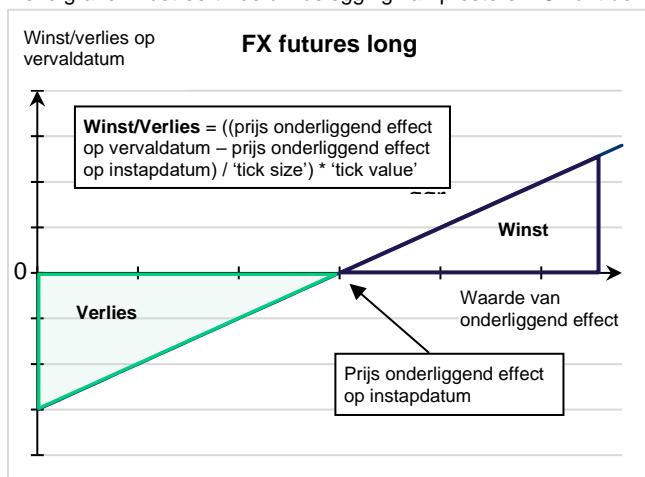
Winst/verlies op vervaldatum

**FX futures long**

**Winst/Verlies** = ((prijs onderliggend effect op vervaldatum – prijs onderliggend effect op instapdatum) / 'tick size') * 'tick value'

Winst

0

Verlies

Waarde van onderliggend effect

Prijs onderliggend effect op instapdatum